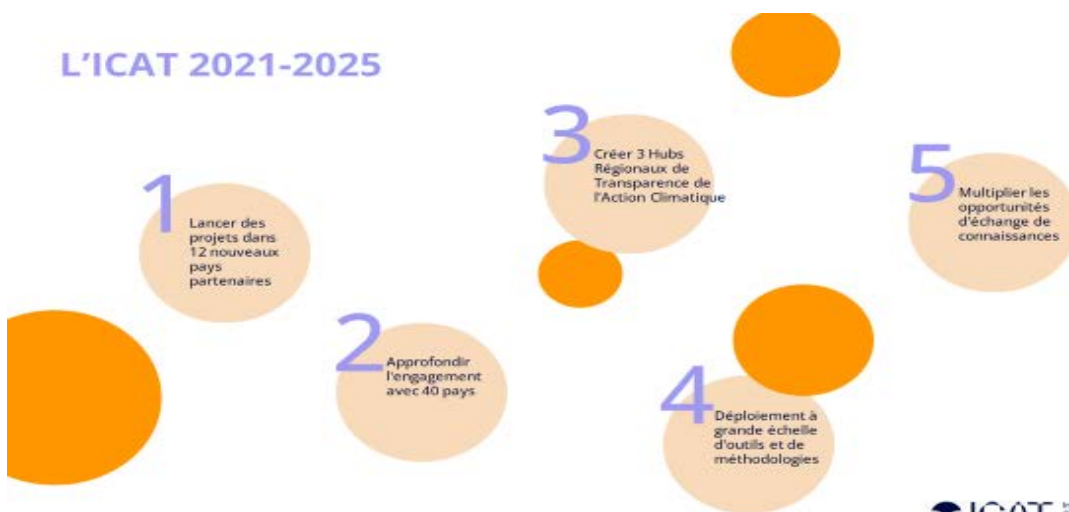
L'ICAT 2021-2025

1 Lancer des projets dans 12 nouveaux pays partenaires

2 Approfondir l'engagement avec 40 pays

3 Créer 3 Hubs Régionaux de Transparence de l'Action Climatique

4 Déploiement à grande échelle d'outils et de méthodologies

5 Multiplier les opportunités d'échange de connaissances

ICAT